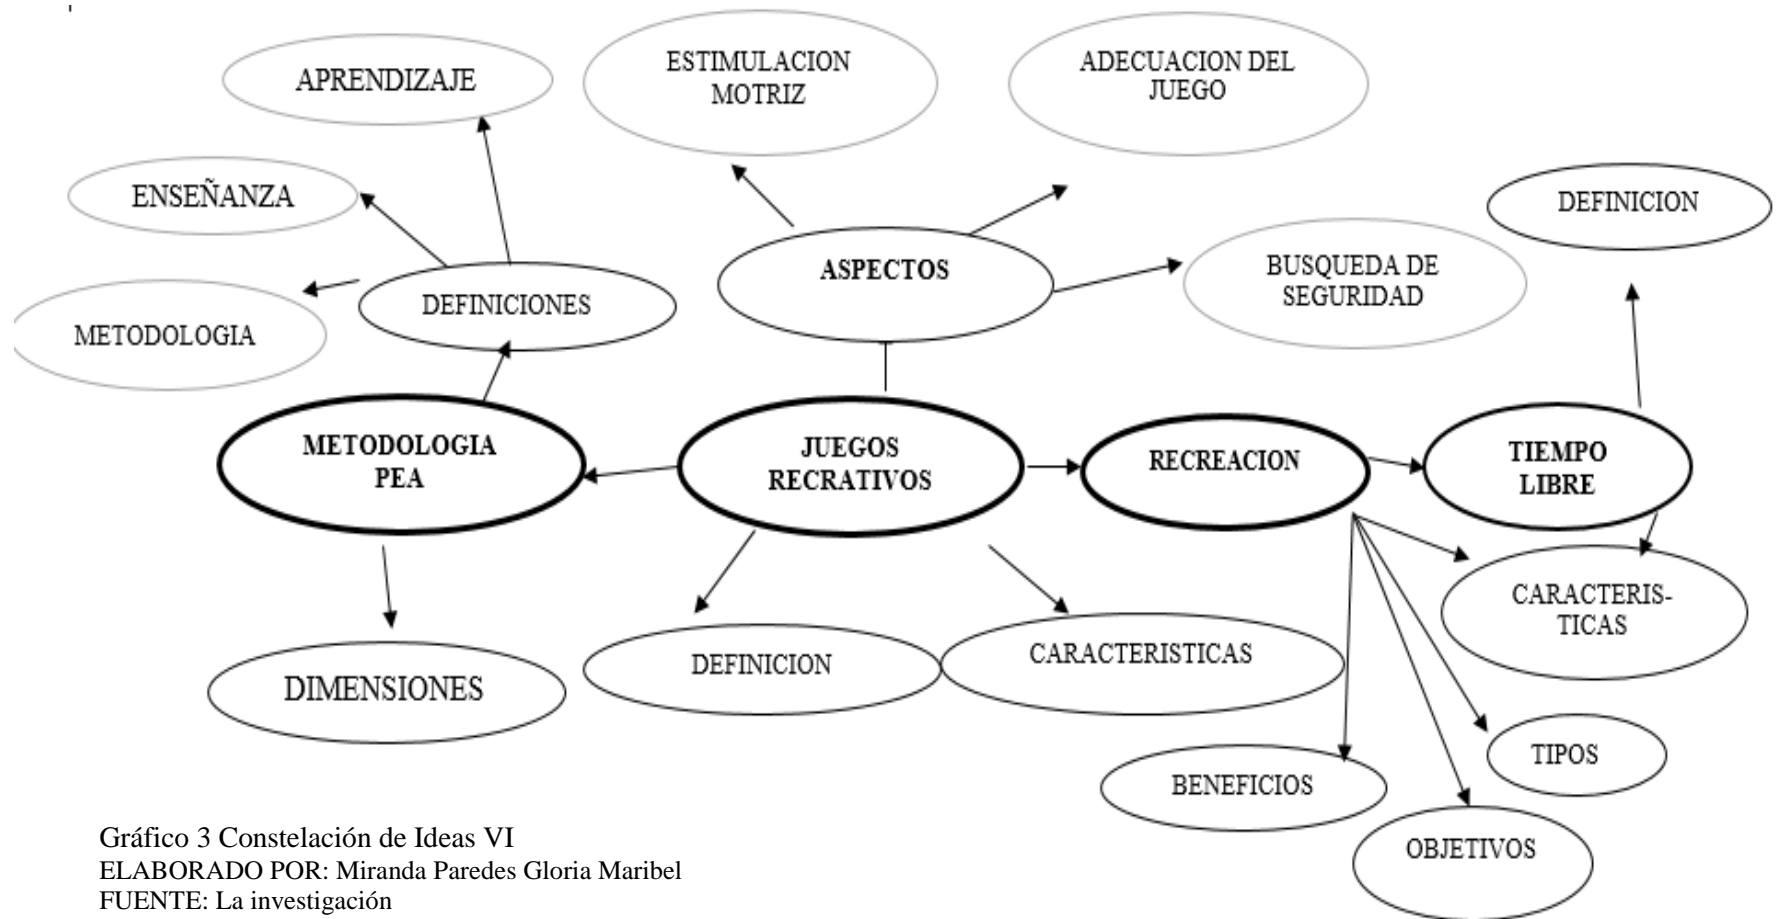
APRENDIZAJE

ESTIMULACION MOTRIZ

ADECUACION DEL JUEGO

ENSEÑANZA

DEFINICION

ASPECTOS

BUSQUEDA DE SEGURIDAD

METODOLOGIA

DEFINICIONES

METODOLOGIA PEA

JUEGOS RECRATIVOS

RECREACION

TIEMPO LIBRE

CARACTERISTICAS

DIMENSIONES

DEFINICION

CARACTERISTICAS

TIPOS

BENEFICIOS

OBJETIVOS

Gráfico 3 Constelación de Ideas VI
ELABORADO POR: Miranda Paredes Gloria Maribel
FUENTE: La investigación